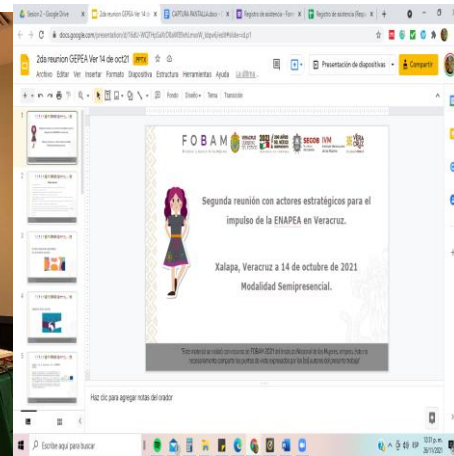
Sesion 2 - Google Drive | 2da reunion GEPEA Ver 14 d | CAPTURA PANTALLA.docx | Registro de asistencia - Form | Registro de asistencia (Resp

docs.google.com/presentation/d/1

2da reunion GEPEA Ver 14 de oct21 PPTX

Archivo Editar Ver Insertar Formato Diapositiva Estructura Herramientas Ayuda

Presentación de diapositivas | Compartir

Fondo Diseño Tema Transición

1
2
3
4
5

FOBAM | SEGOB | IVM

Segunda reunión con actores estratégicos para el impulso de la ENAPEA en Veracruz.

Xalapa, Veracruz a 14 de octubre de 2021

Modalidad Semipresencial.

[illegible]

Haz clic para agregar notas del orador

Escribe aquí para buscar

12:31 p.m. 26/11/2021